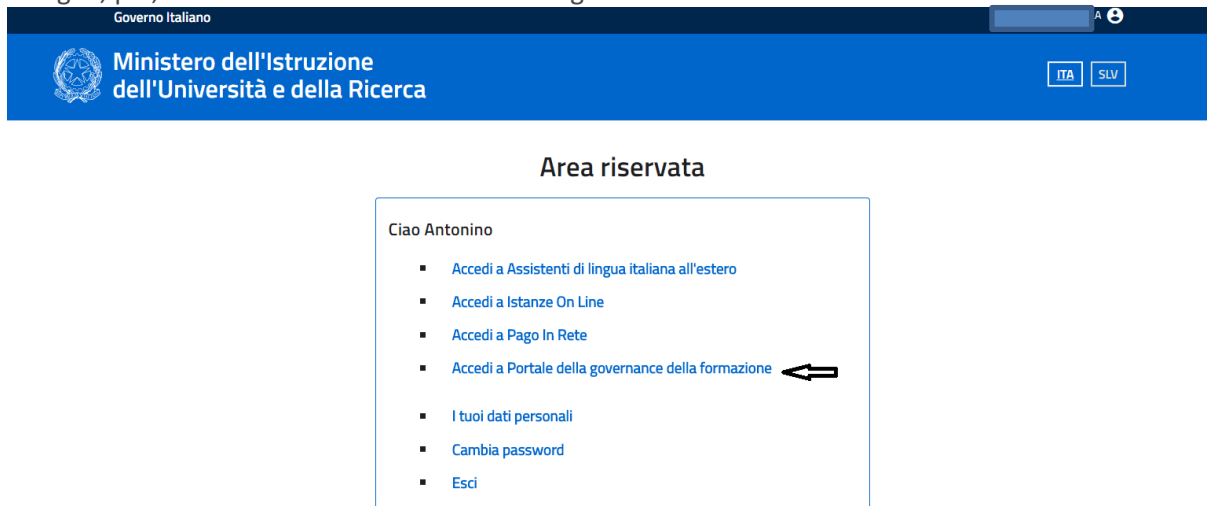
Governo Italiano

A

Ministero dell'Istruzione dell'Università e della Ricerca

ITA SLV

Area riservata

Ciao Antonino

- Accedi a Assistenti di lingua italiana all'estero
- Accedi a Istanze On Line
- Accedi a Pago In Rete
- Accedi a Portale della governance della formazione
- I tuoi dati personali
- Cambia password
- Esci